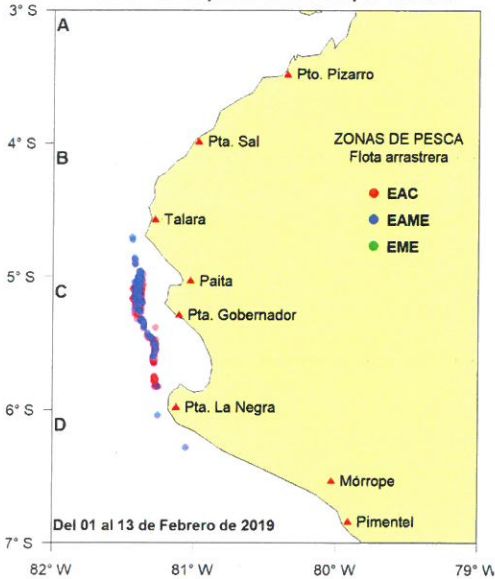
3° S
A
Pto. Pizarro
4° S
Pta. Sal
ZONAS DE PESCA
Flota arrastrera
B
EAC
Talara
EAME
EME
5° S
Paita
C
Pta. Gobernador
6° S
Pta. La Negra
D
Mórrope
Del 01 al 13 de Febrero de 2019
Pimentel
7° S
82° W
81° W
80° W
79° W